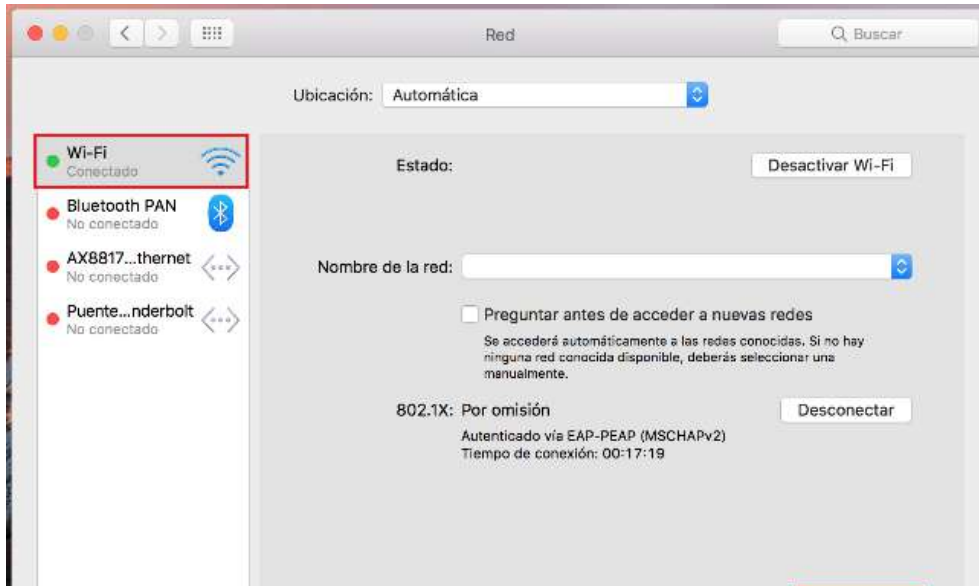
Red

Buscar

Ubicación: Automática

Wi-Fi
Conectado

Bluetooth PAN
No conectado

AX8817...thernet
No conectado

Puente...nderbolt
No conectado

Estado:

Desactivar Wi-Fi

Nombre de la red:

Preguntar antes de acceder a nuevas redes

Se accederá automáticamente a las redes conocidas. Si no hay ninguna red conocida disponible, deberás seleccionar una manualmente.

802.1X: Por omisión

Desconectar

Autenticado vía EAP-PEAP (MSCHAPv2)
Tiempo de conexión: 00:17:19